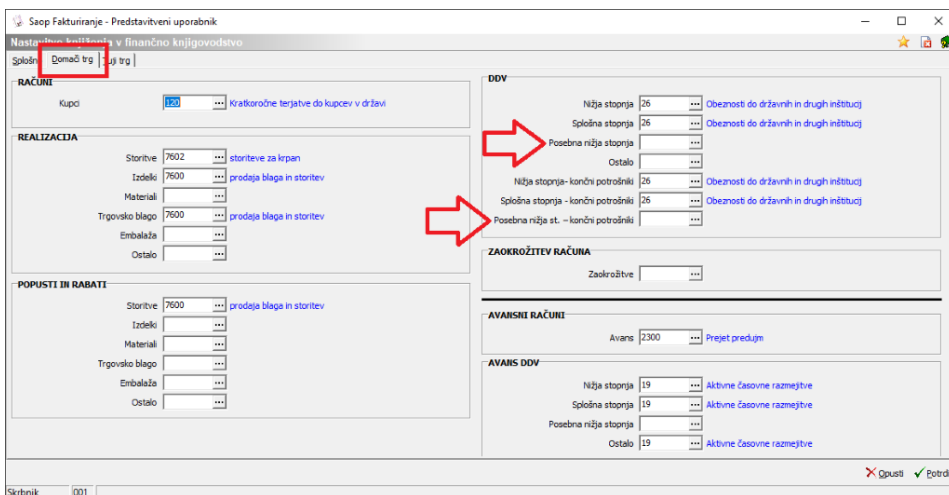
Saop Fakturiranje - Predstavitveni uporabnik

Nastavitve knjiženja v finančno knjigovodstvo

Splošno | Domači trg | Tuji trg

RAČUNI

Kupci 120 ... Kratkoročne terjatve do kupcev v državi

REALIZACIJA

Storitve 7602 ... storitve za krpan

Izdelki 7600 ... prodaja blaga in storitev

Materiali ...

Trgovsko blago 7600 ... prodaja blaga in storitev

Embalaža ...

Ostalo ...

POPUSTI IN RABATI

Storitve 7600 ... prodaja blaga in storitev

Izdelki ...

Materiali ...

Trgovsko blago ...

Embalaža ...

Ostalo ...

DDV

Nižja stopnja 26 ... Obeznosti do državnih in drugih inštitucij

Splošna stopnja 26 ... Obeznosti do državnih in drugih inštitucij

Posebna nižja stopnja ...

Ostalo ...

Nižja stopnja- končni potrošniki 26 ... Obeznosti do državnih in drugih inštitucij

Splošna stopnja - končni potrošniki 26 ... Obeznosti do državnih in drugih inštitucij

Posebna nižja st. - končni potrošniki ...

ZAOKROŽITEV RAČUNA

Zaokrožitve ...

AVANSNI RAČUNI

Avans 2300 ... Prejeti predujmi

AVANS DDV

Nižja stopnja 19 ... Aktivne časovne razmejitve

Splošna stopnja 19 ... Aktivne časovne razmejitve

Posebna nižja stopnja ...

Ostalo 19 ... Aktivne časovne razmejitve

Opusti Potrdi

Skrbnik 001